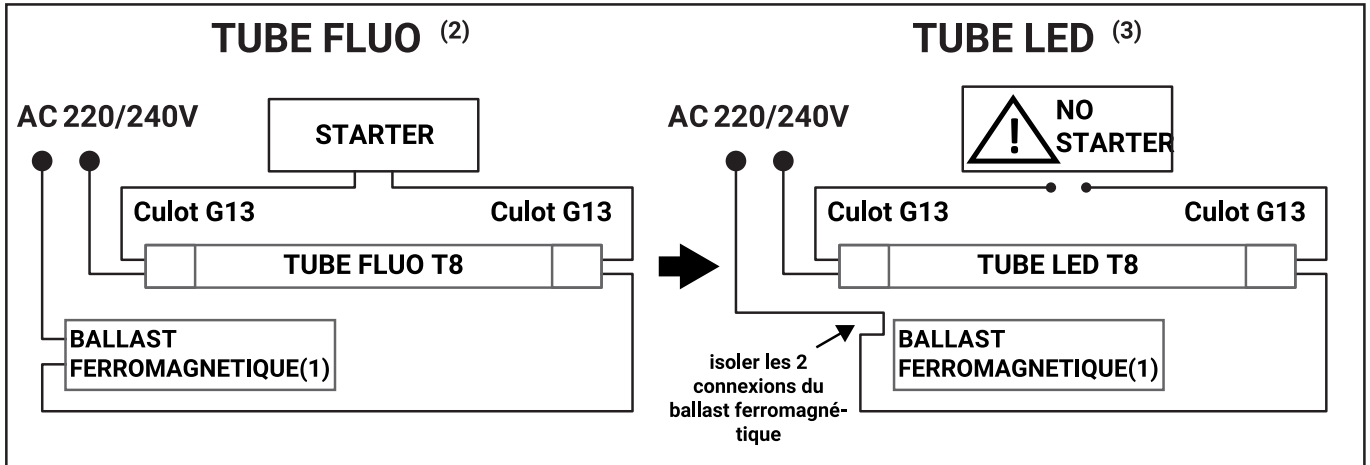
TUBE FLUO $^{(2)}$

AC 220/240V

STARTER

Culot G13

Culot G13

TUBE FLUO T8

BALLAST FERROMAGNETIQUE(1)

TUBE LED $^{(3)}$

AC 220/240V

NO STARTER

Culot G13

Culot G13

TUBE LED T8

isoler les 2 connexions du ballast ferromagnétique

BALLAST FERROMAGNETIQUE(1)